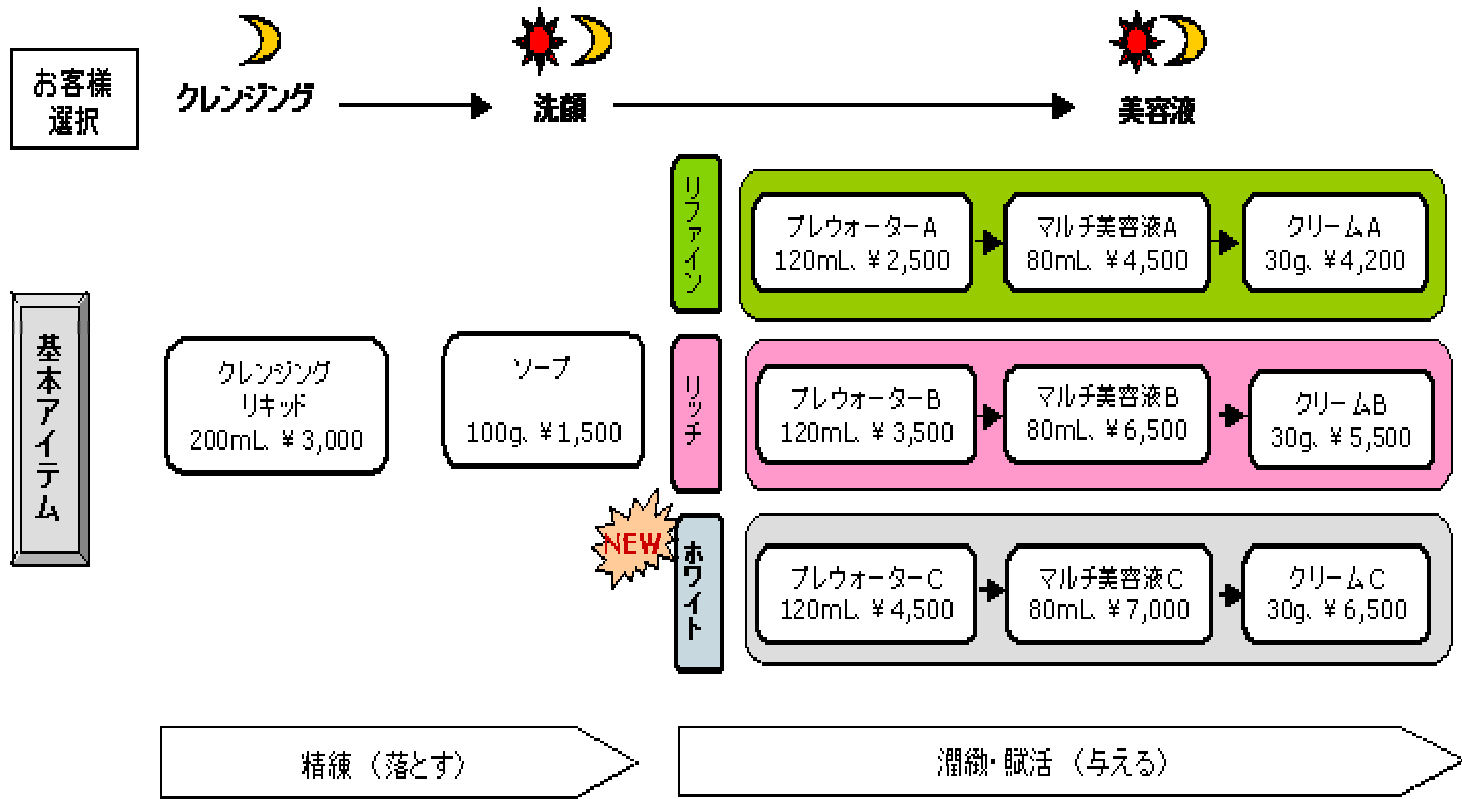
お客様選択

クレンジング

洗顔

美容液

基本アイテム

クレンジング
リキッド
200mL. ¥3,000

ソープ
100g. ¥1,500

リファイン

プレウォーターA
120mL. ¥2,500

マルチ美容液A
80mL. ¥4,500

クリームA
30g. ¥4,200

リッチ

プレウォーターB
120mL. ¥3,500

マルチ美容液B
80mL. ¥6,500

クリームB
30g. ¥5,500

NEW

ホワイト

プレウォーターC
120mL. ¥4,500

マルチ美容液C
80mL. ¥7,000

クリームC
30g. ¥6,500

精練（落とす）

潤滑・賦活（与える）